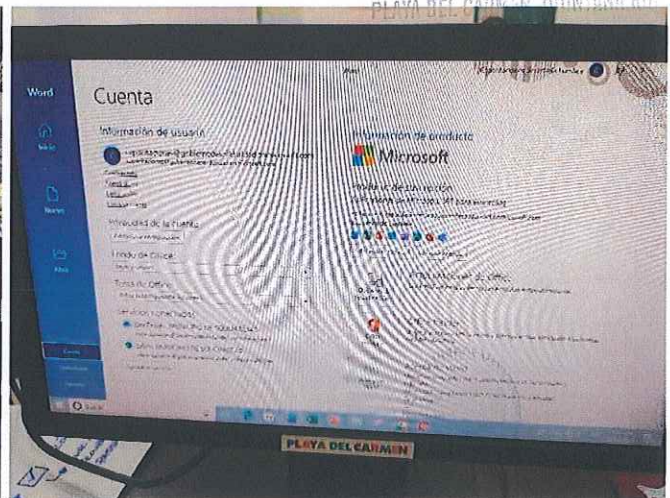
PLAYA DEL CARMEN

Word

Inicio

Nuevo

Abrir

Cuenta

Información de usuario

Privacidad de la cuenta

Fondo de Office

Tema de Office

Servicios conectados

Información de producto

Microsoft

Producto de suscripción

Actualizaciones de Office

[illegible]

Cuenta

Buscar

PLAYA DEL CARMEN